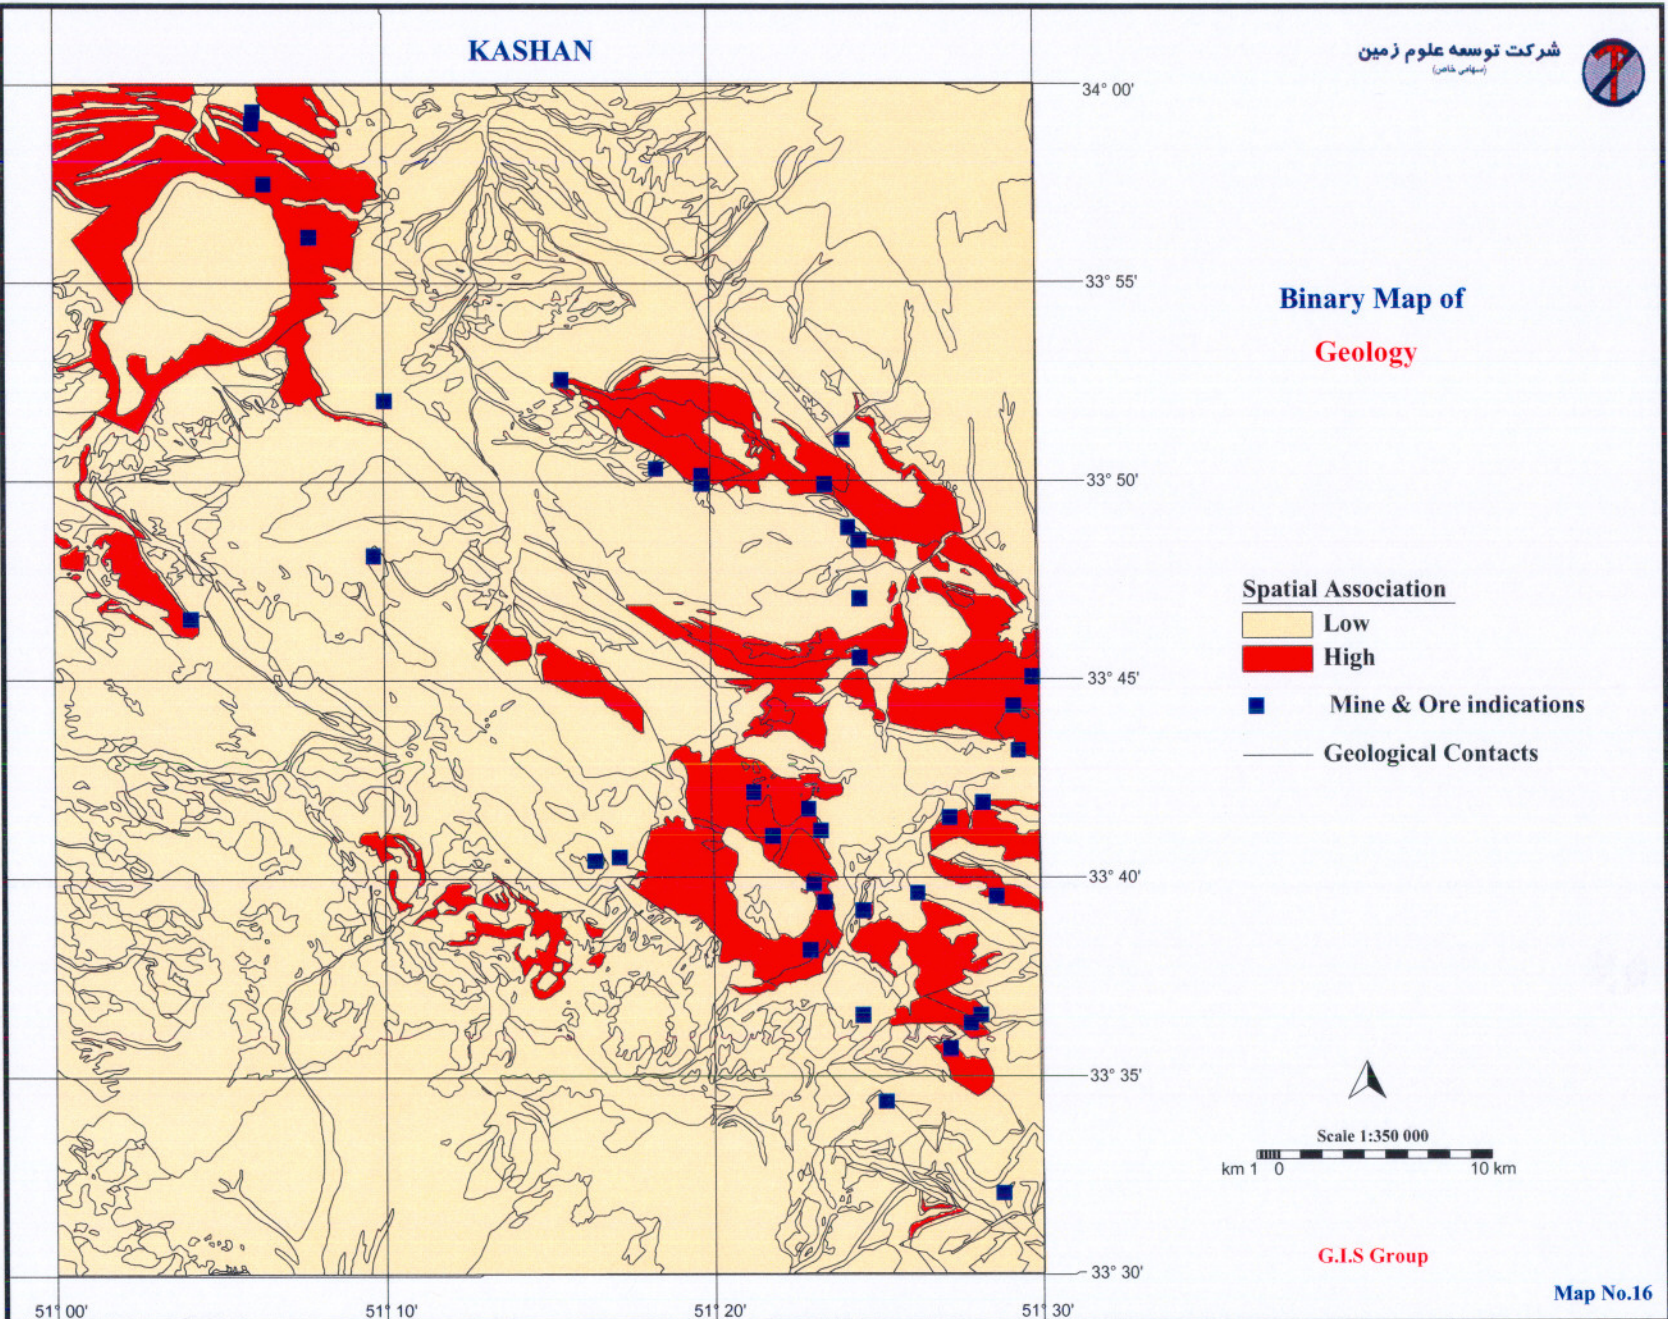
KASHAN

شرکت توسعه علوم زمین
(سهامی خاص)

34° 00'
33° 55'
33° 50'
33° 45'
33° 40'
33° 35'
33° 30'

51° 00'
51° 10'
51° 20'
51° 30'

Binary Map of
Geology

Spatial Association
Low
High
Mine & Ore indications
Geological Contacts

Scale 1:350 000
km 1 0 10 km

G.I.S Group

Map No.16